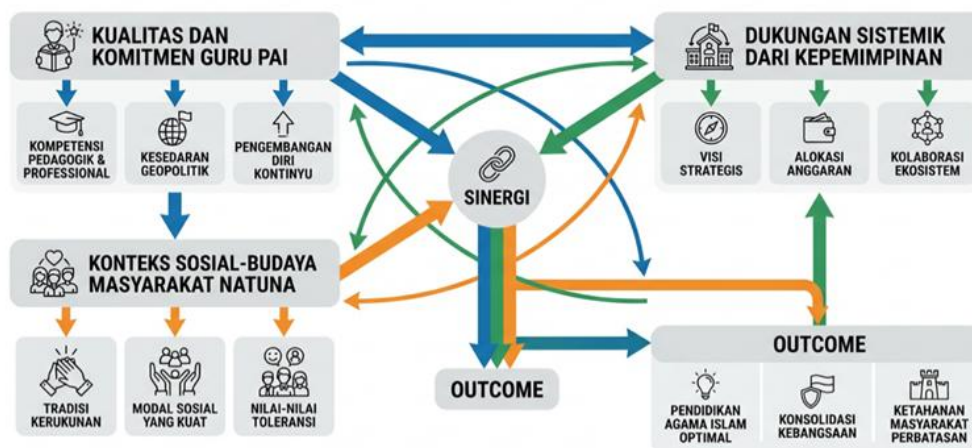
KUALITAS DAN KOMITMEN GURU PAI

KOMPETENSI PEDAGOGIK & PROFESSIONAL

KESEDARAN GEOPOLITIK

PENGEMBANGAN DIRI KONTINYU

DUKUNGAN SISTEMIK DARI KEPEMIMPINAN

VISI STRATEGIS

ALOKASI ANGGARAN

KOLABORASI EKOSISTEM

SINERGI

KONTEKS SOSIAL-BUDAYA MASYARAKAT NATUNA

TRADISI KERUKUNAN

MODAL SOSIAL YANG KUAT

NILAI-NILAI TOLERANSI

OUTCOME

OUTCOME

PENDIDIKAN AGAMA ISLAM OPTIMAL

KONSOLIDASI KEBANGSAAN

KETAHANAN MASYARAKAT PERBATASAN